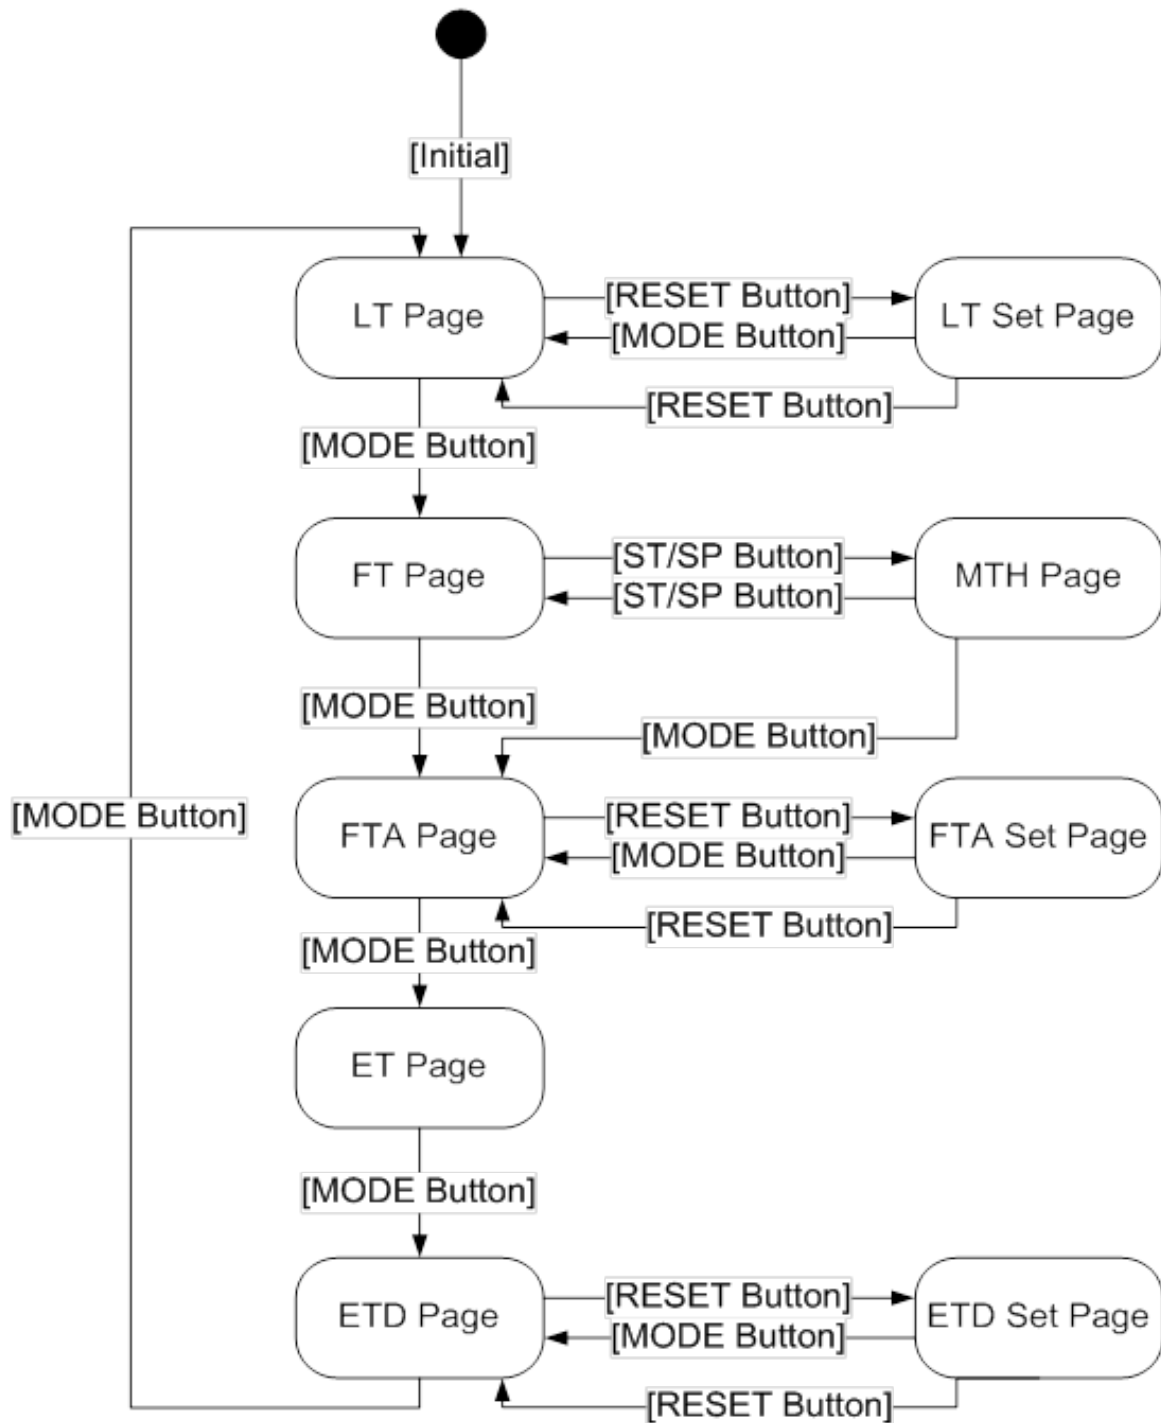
[Initial]

LT Page

[RESET Button]

[MODE Button]

LT Set Page

[RESET Button]

[MODE Button]

FT Page

[ST/SP Button]

[ST/SP Button]

MTH Page

[MODE Button]

[MODE Button]

[MODE Button]

FTA Page

[RESET Button]

[MODE Button]

FTA Set Page

[RESET Button]

[MODE Button]

ET Page

[MODE Button]

ETD Page

[RESET Button]

[MODE Button]

ETD Set Page

[RESET Button]